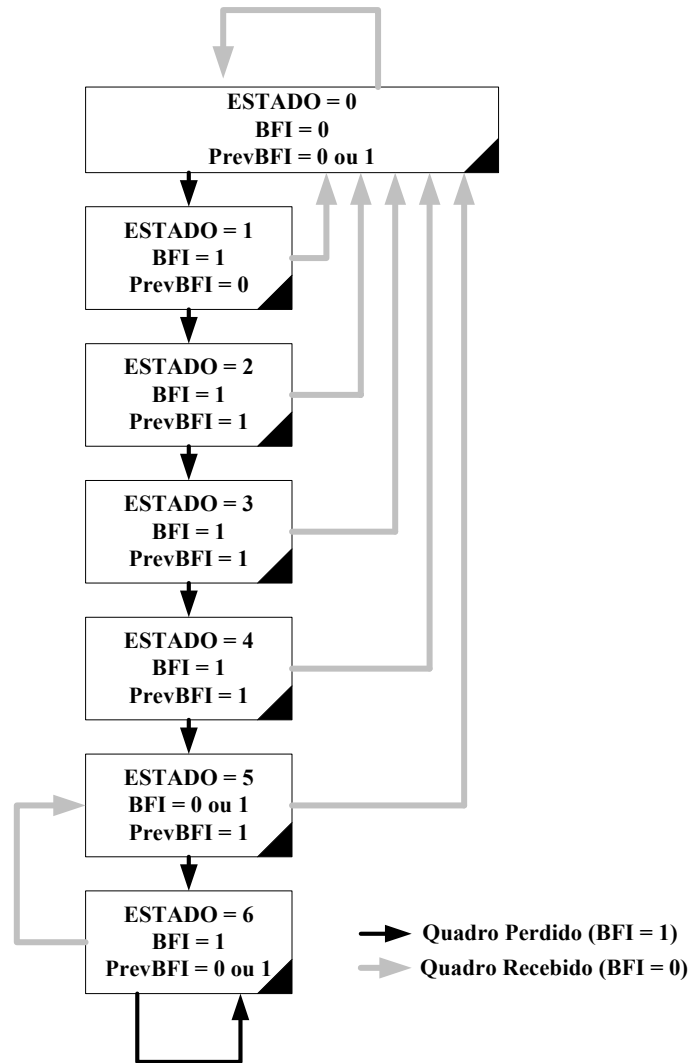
ESTADO = 0
BFI = 0
PrevBFI = 0 ou 1

ESTADO = 1
BFI = 1
PrevBFI = 0

ESTADO = 2
BFI = 1
PrevBFI = 1

ESTADO = 3
BFI = 1
PrevBFI = 1

ESTADO = 4
BFI = 1
PrevBFI = 1

ESTADO = 5
BFI = 0 ou 1
PrevBFI = 1

ESTADO = 6
BFI = 1
PrevBFI = 0 ou 1

Quadro Perdido (BFI = 1)
Quadro Recebido (BFI = 0)